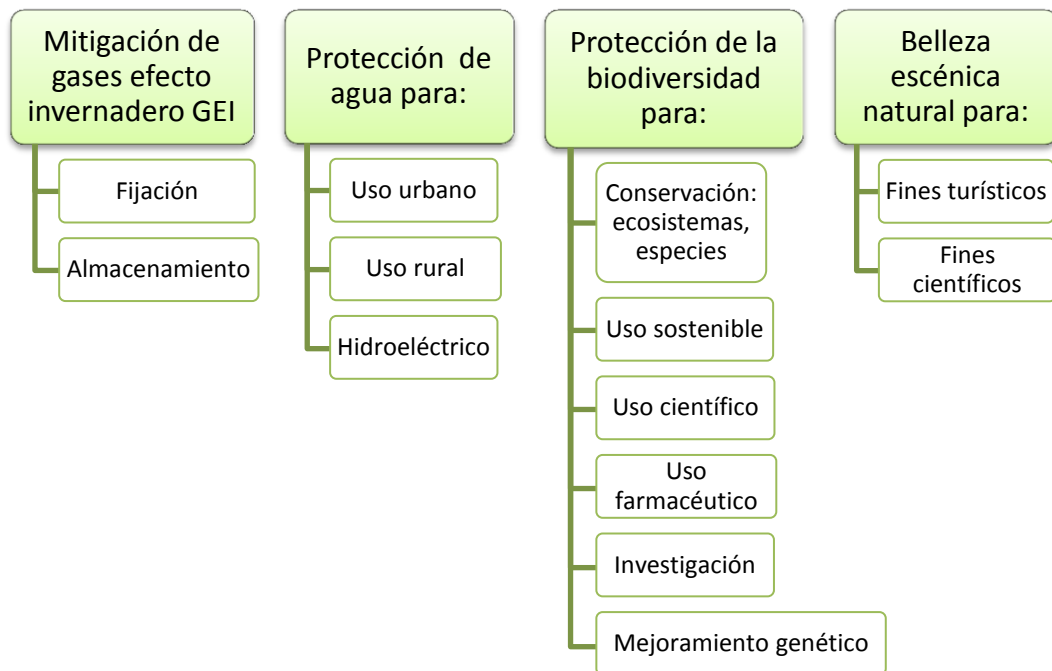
Mitigación de gases efecto invernadero GEI

Fijación

Almacenamiento

Protección de agua para:

Uso urbano

Uso rural

Hidroeléctrico

Protección de la biodiversidad para:

Conservación: ecosistemas, especies

Uso sostenible

Uso científico

Uso farmacéutico

Investigación

Mejoramiento genético

Belleza escénica natural para:

Fines turísticos

Fines científicos